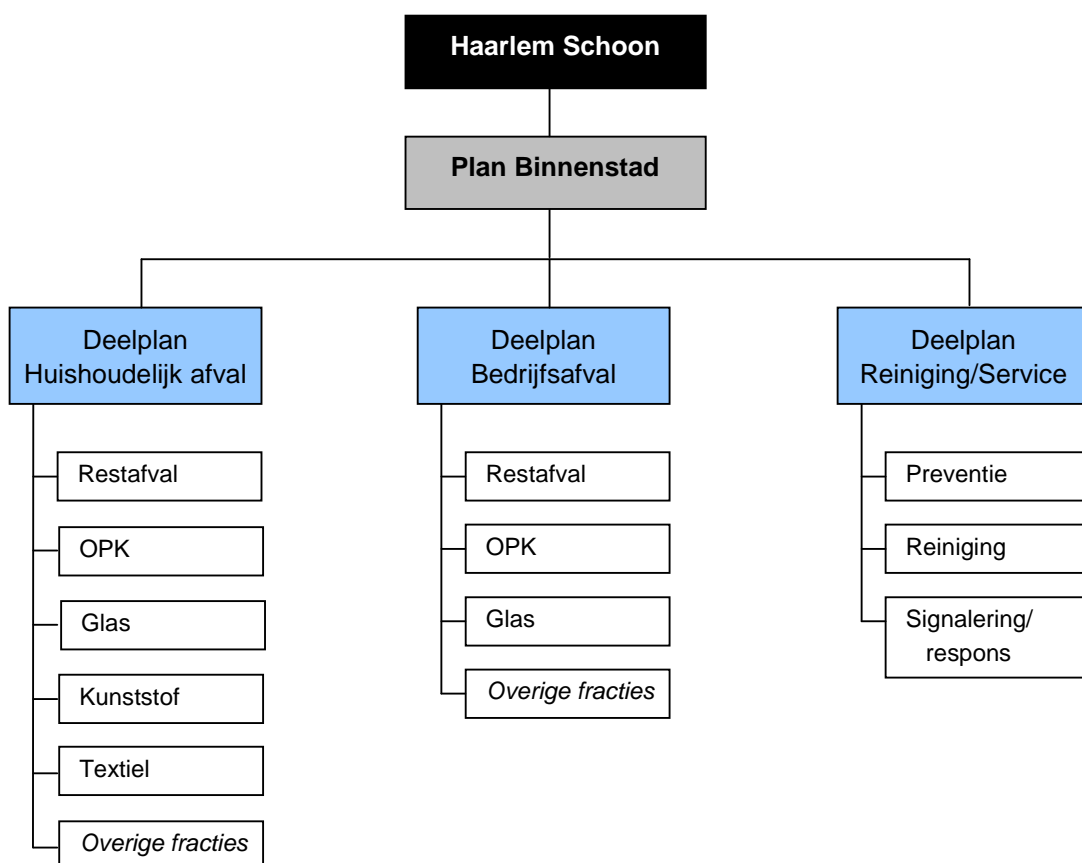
Haarlem Schoon

Plan Binnenstad

Deelplan Huishoudelijk afval

Restafval

OPK

Glas

Kunststof

Textiel

*Overige fracties*

Deelplan Bedrijfsafval

Restafval

OPK

Glas

*Overige fracties*

Deelplan Reiniging/Service

Preventie

Reiniging

Signalering/ respons